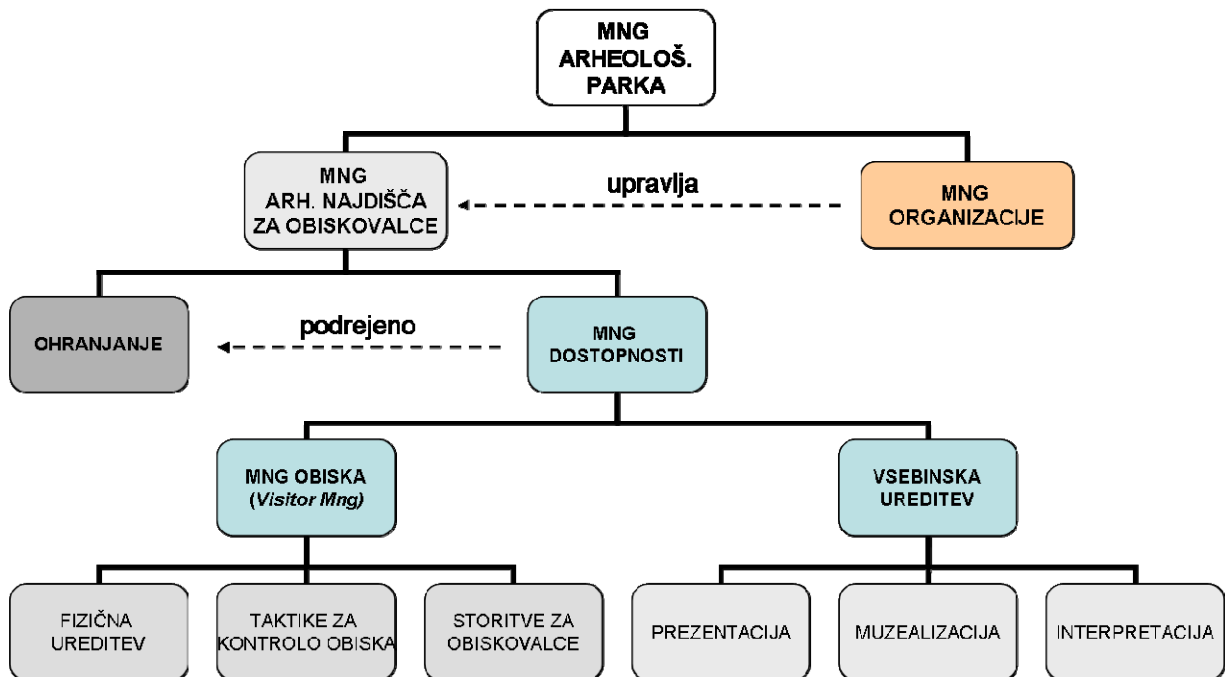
MNG ARHEOLOŠ. PARKA

MNG ARH. NAJDIŠČA ZA OBISKOVALCE

upravlja

MNG ORGANIZACIJE

OHRANJANJE

podrejeno

MNG DOSTOPNOSTI

MNG OBISKA (*Visitor Mng*)

VSEBINSKA UREDITEV

FIZIČNA UREDITEV

TAKTIKE ZA KONTROLO OBISKA

STORITVE ZA OBISKOVALCE

PREZENTACIJA

MUZEALIZACIJA

INTERPRETACIJA